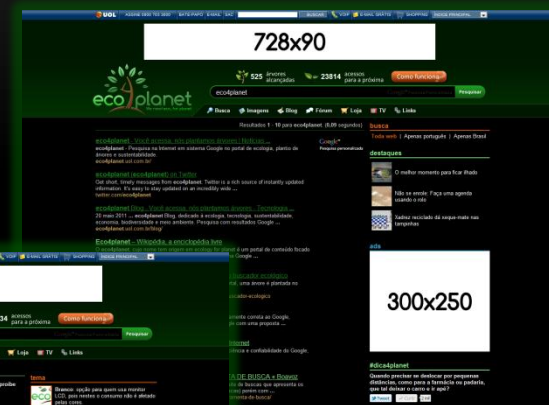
UOL ASSINE 0800 703 3000 BATE-PAPO E-MAIL SAC BUSCAR VOIP E-MAIL GRÁTIS SHOPPING ÍNDICE PRINCIPAL

728x90

eco4planet

525 árvores alcançadas

23814 acessos para a próxima

Como funciona

eco4planet

Pesquisar

Busca Imagens Blog Fórum Loja TV Links

Resultados 1 - 10 para eco4planet. (0,09 segundos)

eco4planet - Você acessa, nós plantamos árvores | Notícias ...
eco4planet - Pesquisa na internet em sistema Google no portal de ecologia, plantio de árvores e sustentabilidade.
eco4planet.uol.com.br/

eco4planet (eco4planet) no Twitter
Get short, timely messages from eco4planet. Twitter is a rich source of instantly updated information. It's easy to stay updated on an incredibly wide ...
twitter.com/eco4planet

eco4planet Blog - Você acessa, nós plantamos árvores - Tecnologia ...
20 maio 2011 ... eco4planet Blog. Dedicado à ecologia, tecnologia, sustentabilidade, economia, biodiversidade e meio ambiente. Pesquisa com resultados Google ...
eco4planet.uol.com.br/blog/

Eco4planet - Wikipédia, a enciclopédia livre
O eco4planet, que tem como origem um ecology for planet é um portal de conteúdo focado ... Google ...

Google Pesquisa personalizada

busca
Toda web | Apenas português | Apenas Brasil

destaques
O melhor momento para ficar ilhado
Não se enrole: Faça uma agenda usando o rolo
Xadrez reciclado dá sequenciar mais tampinhas

ads

300x250

#dica4planet
Quando precisar se deslocar por pequenas distâncias, como para a farmácia ou padaria, que tal deixar o carro e ir a pé?

VOIP E-MAIL GRÁTIS SHOPPING ÍNDICE PRINCIPAL

34 acessos para a próxima

Como funciona

Pesquisar

Loja TV Links

tema
Branco: opção para quem usa monitor LCD, pois mostra o consumo não é afetado pelas cores.

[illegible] buscador ecológico
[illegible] uma árvore é plantada
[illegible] buscador-ecologico
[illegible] comente conosco ao Google.
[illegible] com uma proposta ...
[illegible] confiabilidade do Google.
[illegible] DE BUSCA » Boavoz
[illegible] de buscas que apresenta os
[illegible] ao meio ambiente!